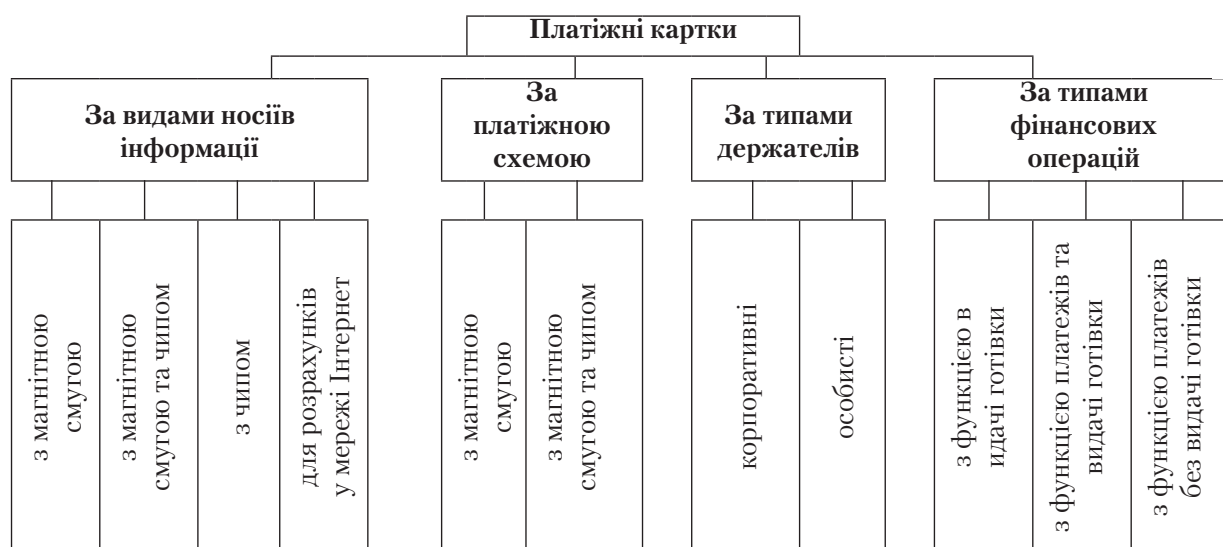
Платіжні картки

За видами носіїв інформації

з магнітною смугою

з магнітною смугою та чипом

з чипом

для розрахунків у мережі Інтернет

За платіжною схемою

з магнітною смугою

з магнітною смугою та чипом

За типами держателів

корпоративні

особисті

За типами фінансових операцій

з функцією в идачі готівки

з функцією платежів та видачі готівки

з функцією платежів без видачі готівки